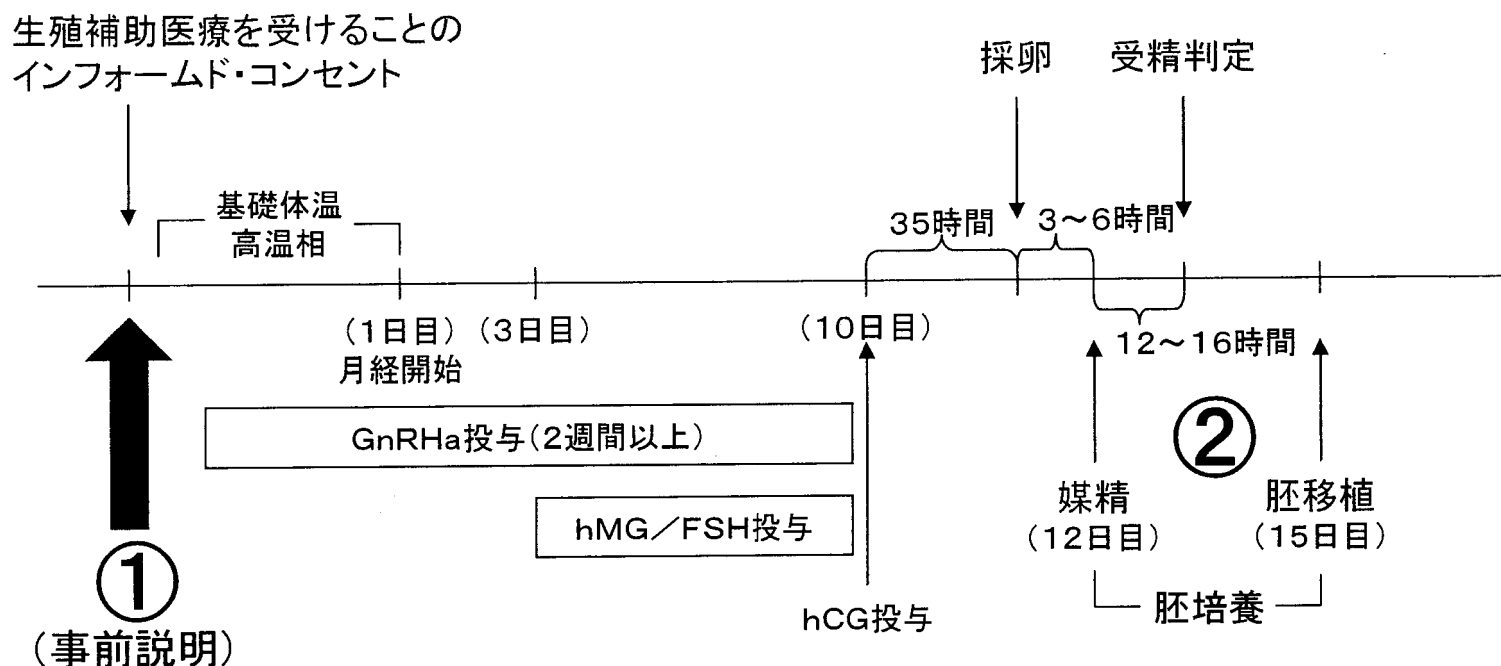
生殖補助医療を受けることのインフォームド・コンセント

採卵　受精判定

基礎体温
高温相

35時間　3～6時間

（1日目）（3日目）
月経開始

（10日目）

12～16時間

GnRHa投与（2週間以上）

②

hMG／FSH投与

媒精
（12日目）

胚移植
（15日目）

①
（事前説明）

hCG投与

胚培養